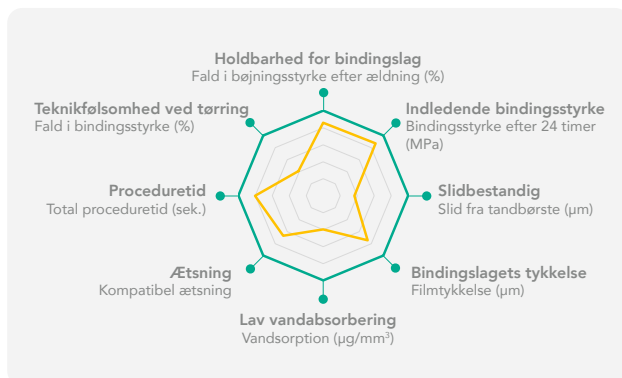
Holdbarhed for bindingslag
Fald i bøjningsstyrke efter ældning (%)

Indledende bindingsstyrke
Bindingsstyrke efter 24 timer (MPa)

Slidbestandig
Slid fra tandbørste (µm)

Bindingslagets tykkelse
Filmtykkelse (µm)

Lav vandabsorbering
Vandsorption (µg/mm$^3$)

Ætsning
Kompatibel ætsning

Proceduretid
Total proceduretid (sek.)

Teknikfølsomhed ved tørring
Fald i bindingsstyrke (%)